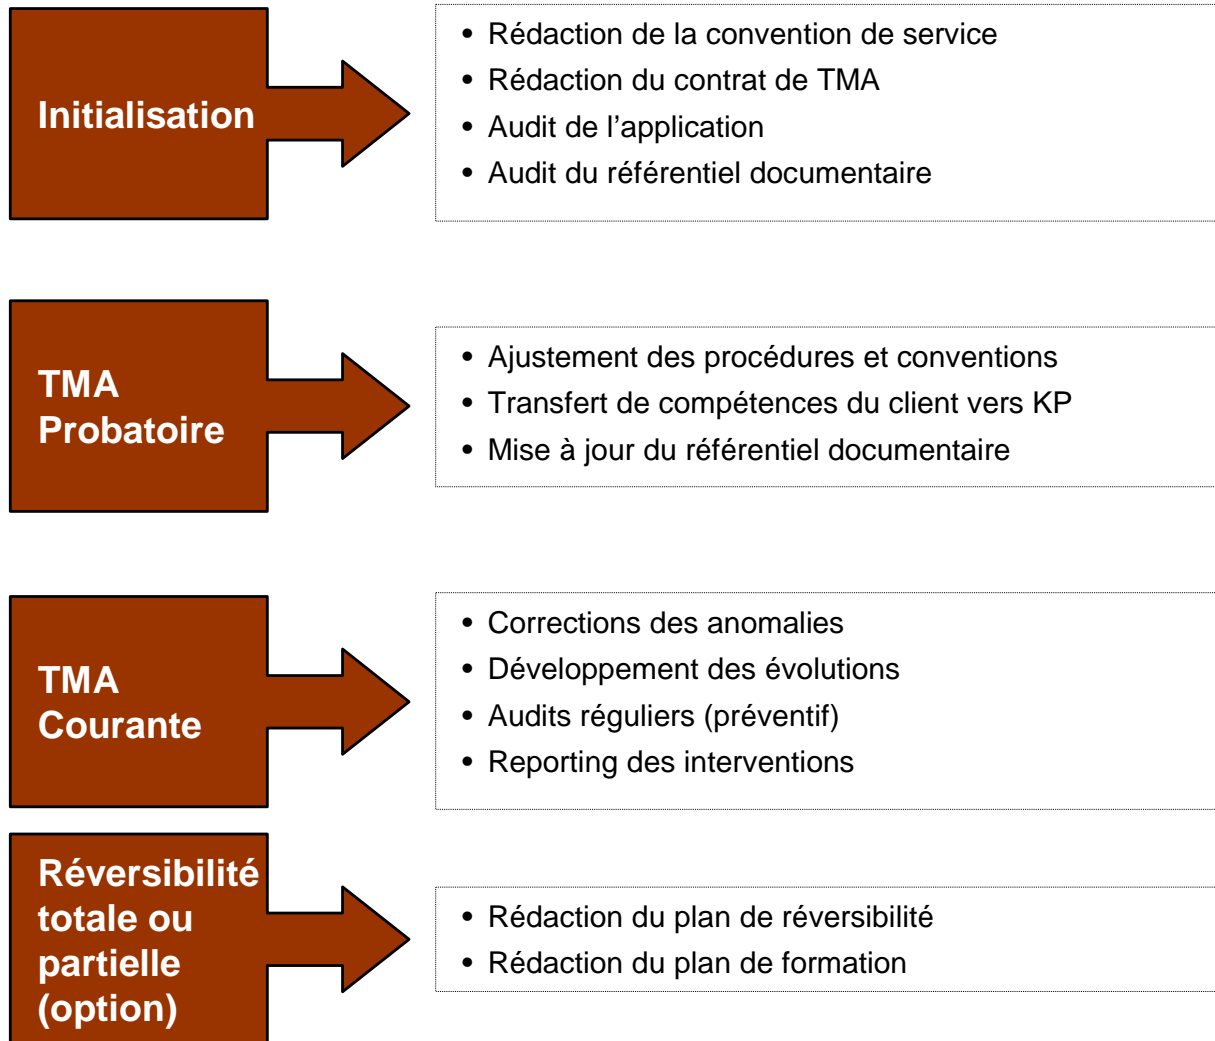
Initialisation

- Rédaction de la convention de service
- Rédaction du contrat de TMA
- Audit de l’application
- Audit du référentiel documentaire

TMA Probatoire

- Ajustement des procédures et conventions
- Transfert de compétences du client vers KP
- Mise à jour du référentiel documentaire

TMA Courante

- Corrections des anomalies
- Développement des évolutions
- Audits réguliers (préventif)
- Reporting des interventions

Réversibilité totale ou partielle (option)

- Rédaction du plan de réversibilité
- Rédaction du plan de formation